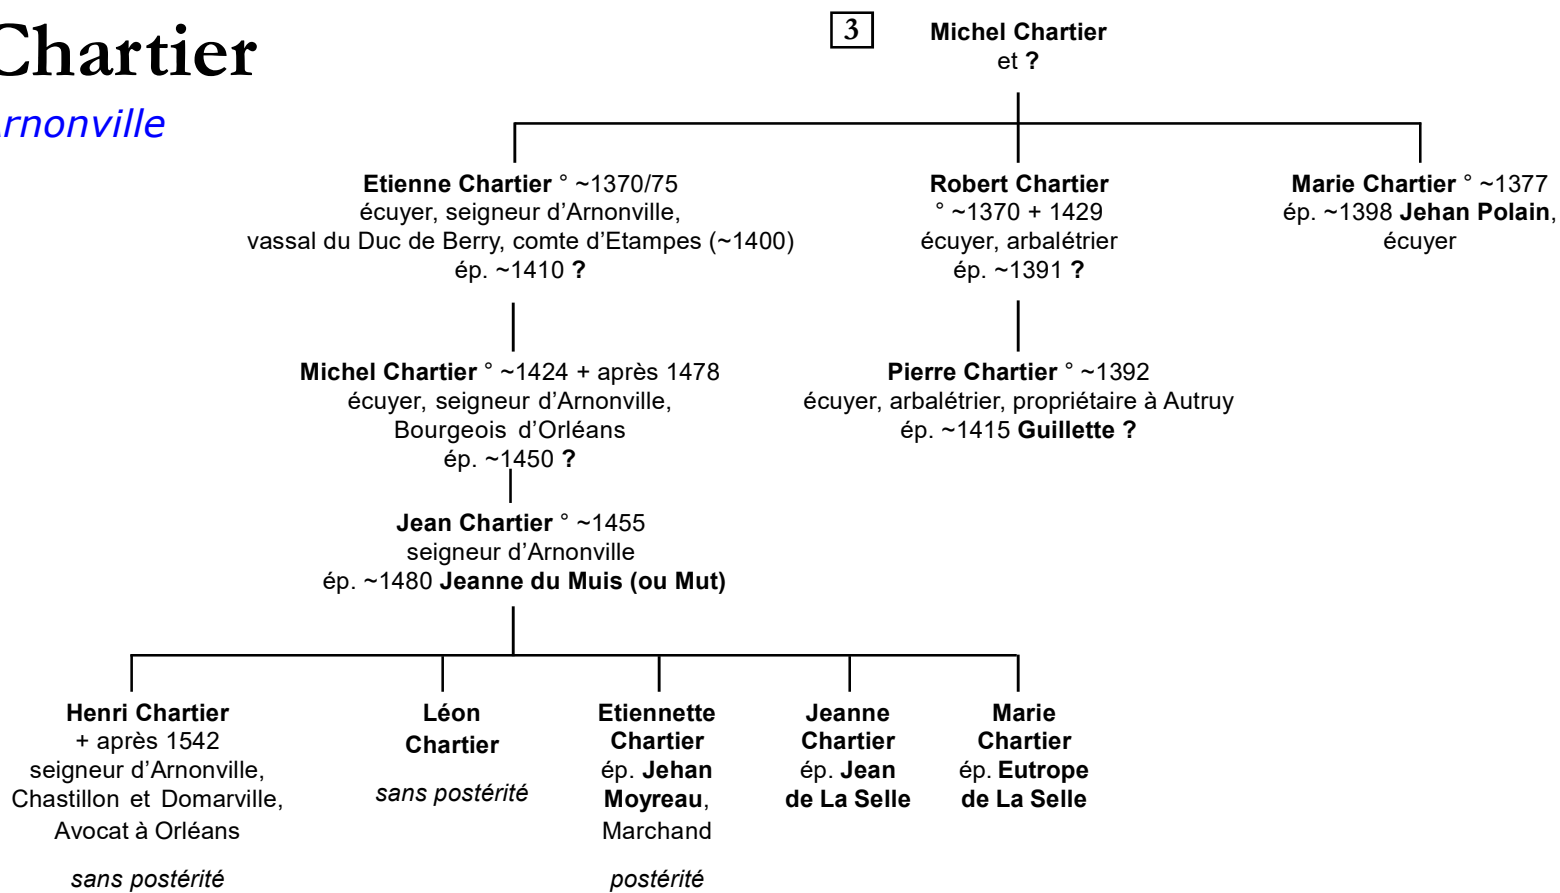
Chartier
rnonville

3

Michel Chartier
et ?

Etienne Chartier ° ~1370/75
écuyer, seigneur d'Arnonville,
vassal du Duc de Berry, comte d'Etampes (~1400)
ép. ~1410 ?

Robert Chartier
° ~1370 + 1429
écuyer, arbalétrier
ép. ~1391 ?

Marie Chartier ° ~1377
ép. ~1398 Jehan Polain,
écuyer

Michel Chartier ° ~1424 + après 1478
écuyer, seigneur d'Arnonville,
Bourgeois d'Orléans
ép. ~1450 ?

Pierre Chartier ° ~1392
écuyer, arbalétrier, propriétaire à Autruy
ép. ~1415 Guillette ?

Jean Chartier ° ~1455
seigneur d'Arnonville
ép. ~1480 Jeanne du Muis (ou Mut)

Henri Chartier
+ après 1542
seigneur d'Arnonville,
Chastillon et Domarville,
Avocat à Orléans

sans postérité

Léon
Chartier

sans postérité

Etiennette
Chartier
ép. Jehan
Moyreau,
Marchand

postérité

Jeanne
Chartier
ép. Jean
de La Selle

Marie
Chartier
ép. Eutrope
de La Selle